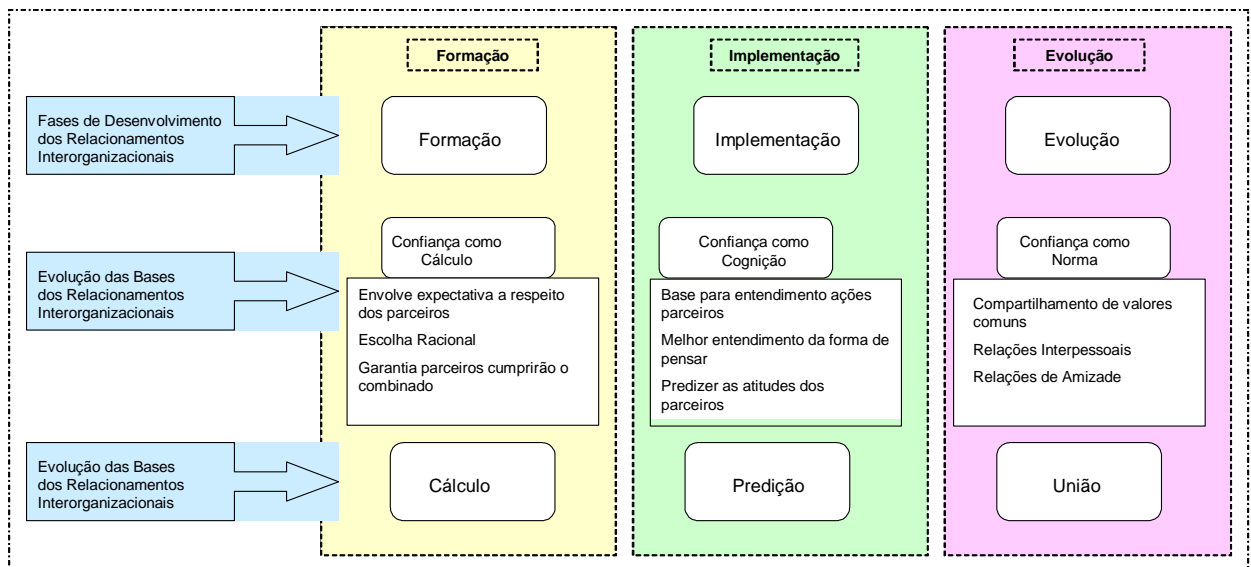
Formação

Implementação

Evolução

Fases de Desenvolvimento dos Relacionamentos Interorganizacionais

Formação

Implementação

Evolução

Evolução das Bases dos Relacionamentos Interorganizacionais

Confiança como Cálculo

Envolve expectativa a respeito dos parceiros

Escolha Racional

Garantia parceiros cumprirão o combinado

Confiança como Cognição

Base para entendimento ações parceiros

Melhor entendimento da forma de pensar

Predizer as atitudes dos parceiros

Confiança como Norma

Compartilhamento de valores comuns

Relações Interpessoais

Relações de Amizade

Evolução das Bases dos Relacionamentos Interorganizacionais

Cálculo

Predição

União